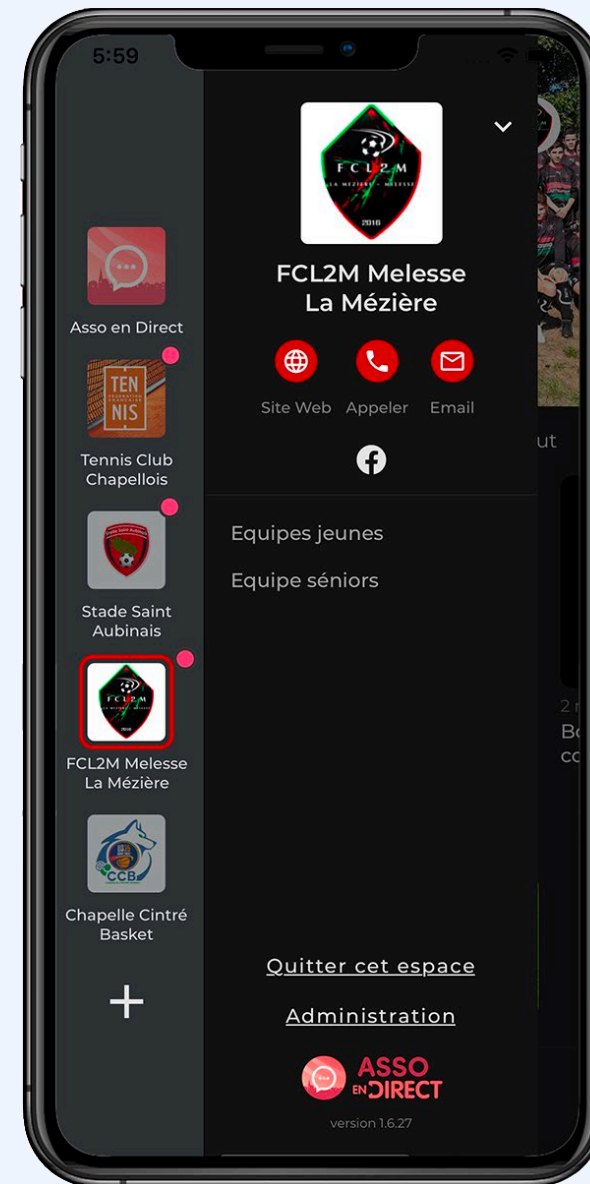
5:59

Asso en Direct

TEN NIS

Tennis Club Chapellois

Stade Saint Aubinais

Stade Saint Aubinais

FCL2M

FCL2M Melesse La Mézière

CCB

Chapelle Cintré Basket

+

FCL2M
LA MÉZIÈRE - MELESSE
2016

FCL2M Melesse La Mézière

Site Web Appeler Email

Equipes jeunes

Equipe séniors

Quitter cet espace

Administration

ASSO EN DIRECT

version 1.6.27

ut

2 r
Bo
co